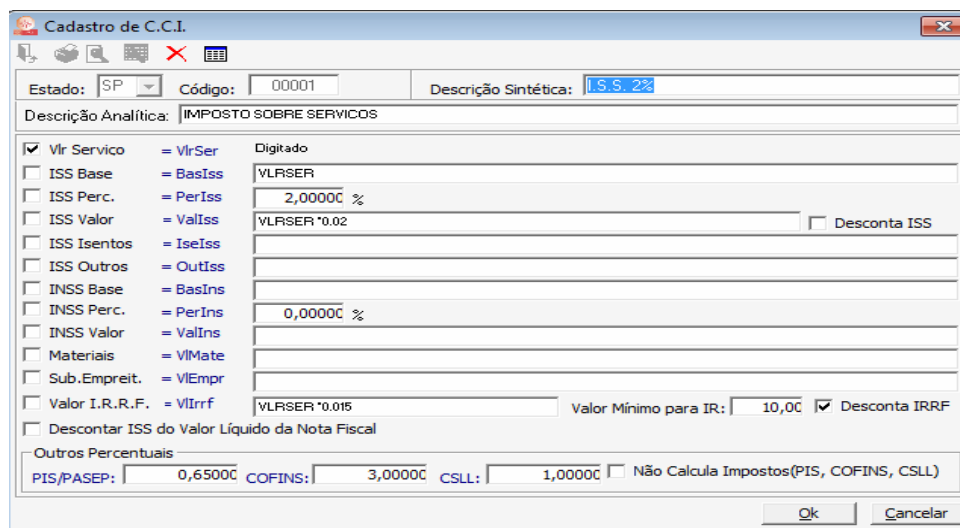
Cadastro de C.C.I.

Estado: SP Código: 00001 Descrição Sintética: I.S.S. 2%

Descrição Analítica: IMPOSTO SOBRE SERVICOS

Vlr Serviço = VlrSer Digitado
ISS Base = BasIss VLRSER
ISS Perc. = PerIss 2,00000 %
ISS Valor = ValIss VLRSER *0.02 Desconta ISS
ISS Isentos = IseIss
ISS Outros = OutIss
INSS Base = BasIns
INSS Perc. = PerIns 0,00000 %
INSS Valor = ValIns
Materiais = VlMate
Sub.Empreit. = VlEmpr
Valor I.R.R.F. = VlIrrf VLRSER *0.015 Valor Mínimo para IR: 10,00 Desconta IRRF
Descontar ISS do Valor Líquido da Nota Fiscal

Outros Percentuais
PIS/PASEP: 0,65000 COFINS: 3,00000 CSLL: 1,00000 Não Calcula Impostos(PIS, COFINS, CSLL)

Ok Cancelar